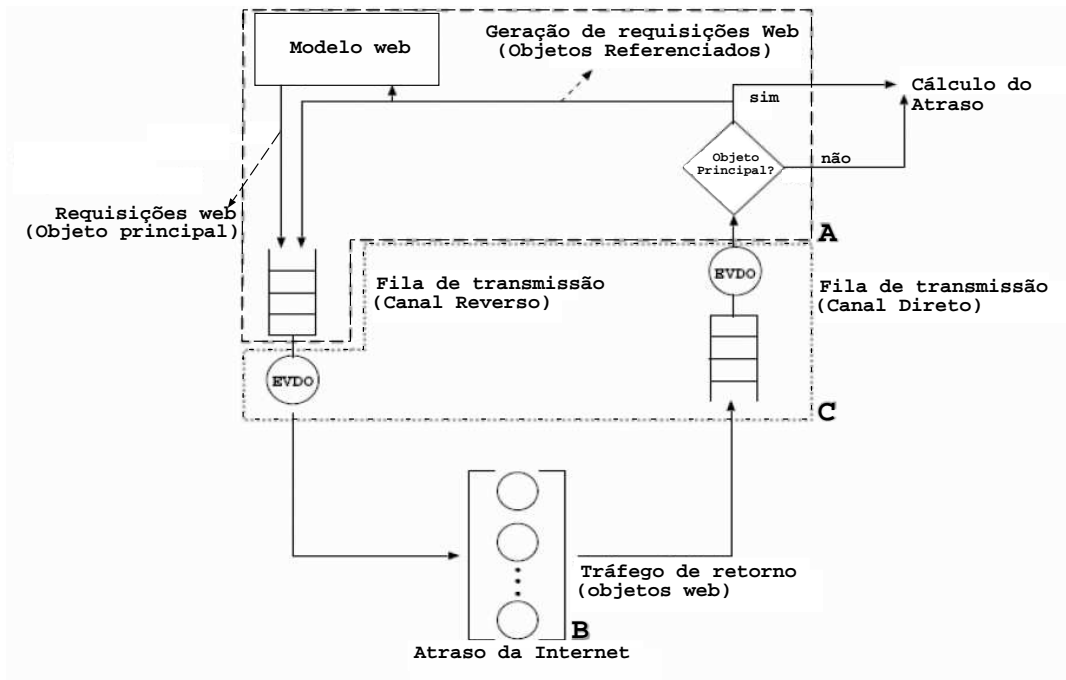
Modelo web

Geração de requisições Web (Objetos Referenciados)

Cálculo do Atraso

sim

Objeto Principal?

não

Requisições web (Objeto principal)

A

Fila de transmissão (Canal Reverso)

EVDO

Fila de transmissão (Canal Direto)

EVDO

C

Tráfego de retorno (objetos web)

B

Atraso da Internet